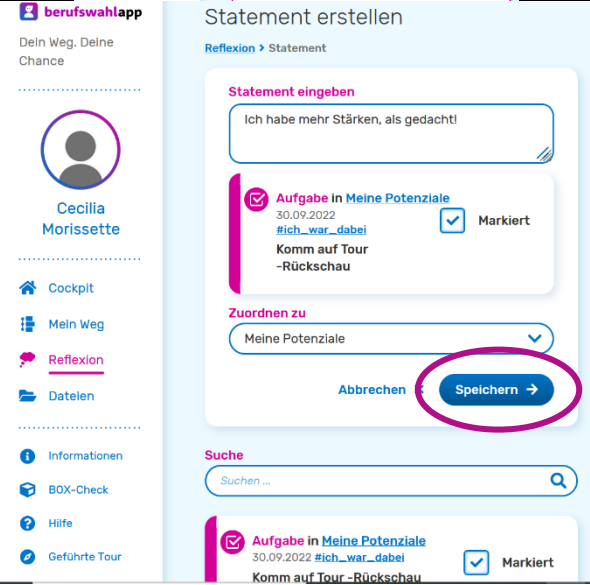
berufswahlapp

Dein Weg. Deine Chance

Cecilia Morissette

Cockpit

Mein Weg

Reflexion

Dateien

Informationen

BOX-Check

Hilfe

Geführte Tour

Statement erstellen

Reflexion > Statement

Statement eingeben

Ich habe mehr Stärken, als gedacht!

Aufgabe in Meine Potenziale
30.09.2022
#ich_war_dabei
Komm auf Tour -Rückschau

Markiert

Zuordnen zu

Meine Potenziale

Abbrechen

Speichern

Suche

Suchen ...

Aufgabe in Meine Potenziale
30.09.2022 #ich_war_dabei
Komm auf Tour -Rückschau

Markiert